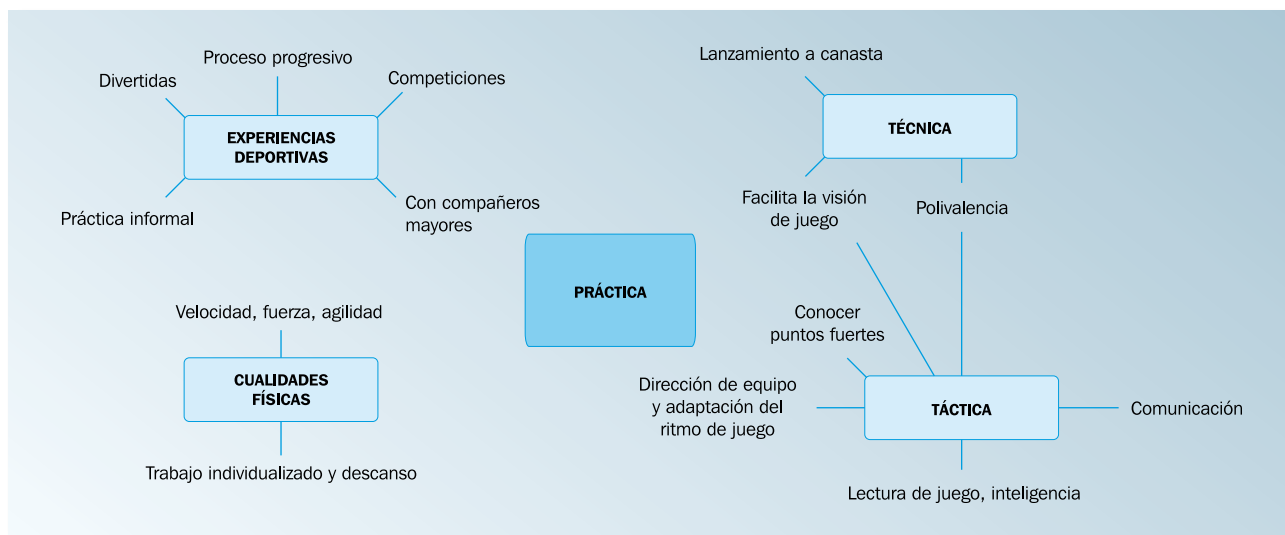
Proceso progresivo

Divertidas

Competiciones

EXPERIENCIAS DEPORTIVAS

Práctica informal

Con compañeros mayores

Lanzamiento a canasta

TÉCNICA

Facilita la visión de juego

Polivalencia

PRÁCTICA

Velocidad, fuerza, agilidad

CUALIDADES FÍSICAS

Trabajo individualizado y descanso

Conocer puntos fuertes

Dirección de equipo y adaptación del ritmo de juego

TÁCTICA

Comunicación

Lectura de juego, inteligencia